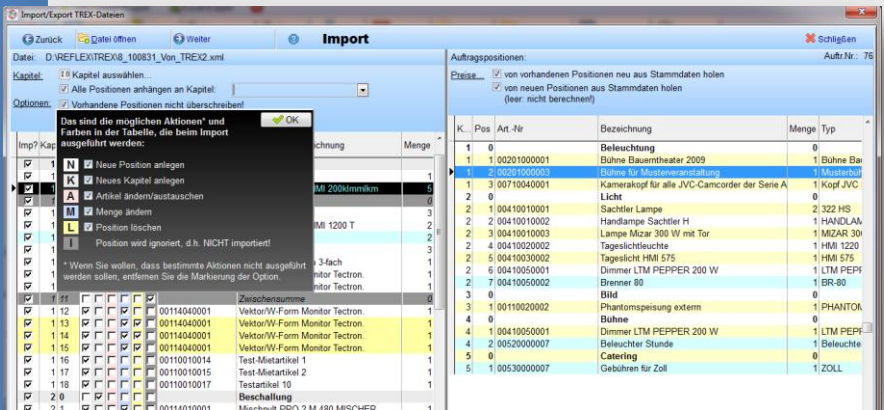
Import/Export TREX-Dateien

Zurück | Datei öffnen | Weiter | Import | Schließen

Datei: D:\REFLEX\TREX\8_100831_Von_TREX2.xml

Kapitel: 1.0 Kapitel auswählen...
Alle Positionen anhängen an Kapitel:
Optionen: Vorhandene Positionen nicht überschreiben!

Das sind die möglichen Aktionen* und Farben in der Tabelle, die beim Import ausgeführt werden:
OK
N Neue Position anlegen
K Neues Kapitel anlegen
A Artikel ändern/austauschen
M Menge ändern
L Position löschen
I Position wird ignoriert, d.h. NICHT importiert!
* Wenn Sie wollen, dass bestimmte Aktionen nicht ausgeführt werden sollen, entfernen Sie die Markierung der Option.

| Imp? | Kap | | | ichnung | Menge |
|---|---|---|---|---|---|
| | | | | MI 200klmmlkm | 5 |
| | | | | MI 1200 T | 3 |
| | | | | 3-fach | |
| | | | | itor Tectron. | |
| | | | | itor Tectron. | |
| | 1 | 11 | | Zwischensumme | 0 |
| | 1 | 12 | 00114040001 | Vektor/W-Form Monitor Tectron. | 1 |
| | 1 | 13 | 00114040001 | Vektor/W-Form Monitor Tectron. | 1 |
| | 1 | 14 | 00114040001 | Vektor/W-Form Monitor Tectron. | 1 |
| | 1 | 15 | 00114040001 | Vektor/W-Form Monitor Tectron. | 1 |
| | 1 | 16 | 00110010014 | Test-Mietartikel 1 | 1 |
| | 1 | 17 | 00110010015 | Test-Mietartikel 2 | 1 |
| | 1 | 18 | 00110010017 | Testartikel 10 | 1 |
| | 2 | 0 | | Beschallung | |
| | 2 | 1 | 00114010001 | Mischpult PRO 2 M 480 MISCHER | |

Auftragspositionen: Auftr.Nr.: 76
Preise... von vorhandenen Positionen neu aus Stammdaten holen
von neuen Positionen aus Stammdaten holen (leer: nicht berechnet!)

| K... | Pos | Art.-Nr | Bezeichnung | Menge | Typ |
|---|---|---|---|---|---|
| 1 | 0 | | Beleuchtung | 0 | |
| 1 | 1 | 00201000001 | Bühne Bauerntheater 2009 | 1 | Bühne Ba |
| 1 | 2 | 00201000003 | Bühne für Musterveranstaltung | 1 | Musterbüh |
| 1 | 3 | 00710040001 | Kamerakopf für alle JVC-Camcorder der Serie A | 1 | Kopf JVC |
| 2 | 0 | | Licht | 0 | |
| 2 | 1 | 00410010001 | Sachtler Lampe | 2 | 322 HS |
| 2 | 2 | 00410010002 | Handlampe Sachtler H | 1 | HANDLAM |
| 2 | 3 | 00410010003 | Lampe Mizar 300 W mit Tor | 1 | MIZAR 30 |
| 2 | 4 | 00410020002 | Tageslichtleuchte | 1 | HMI 1220 |
| 2 | 5 | 00410030002 | Tageslicht HMI 575 | 1 | HMI 575 |
| 2 | 6 | 00410050001 | Dimmer LTM PEPPER 200 W | 1 | LTM PEPP |
| 2 | 7 | 00410050002 | Brenner 80 | 1 | BR-80 |
| 3 | 0 | | Bild | 0 | |
| 3 | 1 | 00110020002 | Phantomspeisung exterm | 1 | PHANTON |
| 4 | 0 | | Bühne | 0 | |
| 4 | 1 | 00410050001 | Dimmer LTM PEPPER 200 W | 1 | LTM PEPP |
| 4 | 2 | 00520000007 | Beleuchter Stunde | 1 | Beleuchte |
| 5 | 0 | | Catering | 0 | |
| 5 | 1 | 00530000007 | Gebühren für Zoll | 1 | ZOLL |